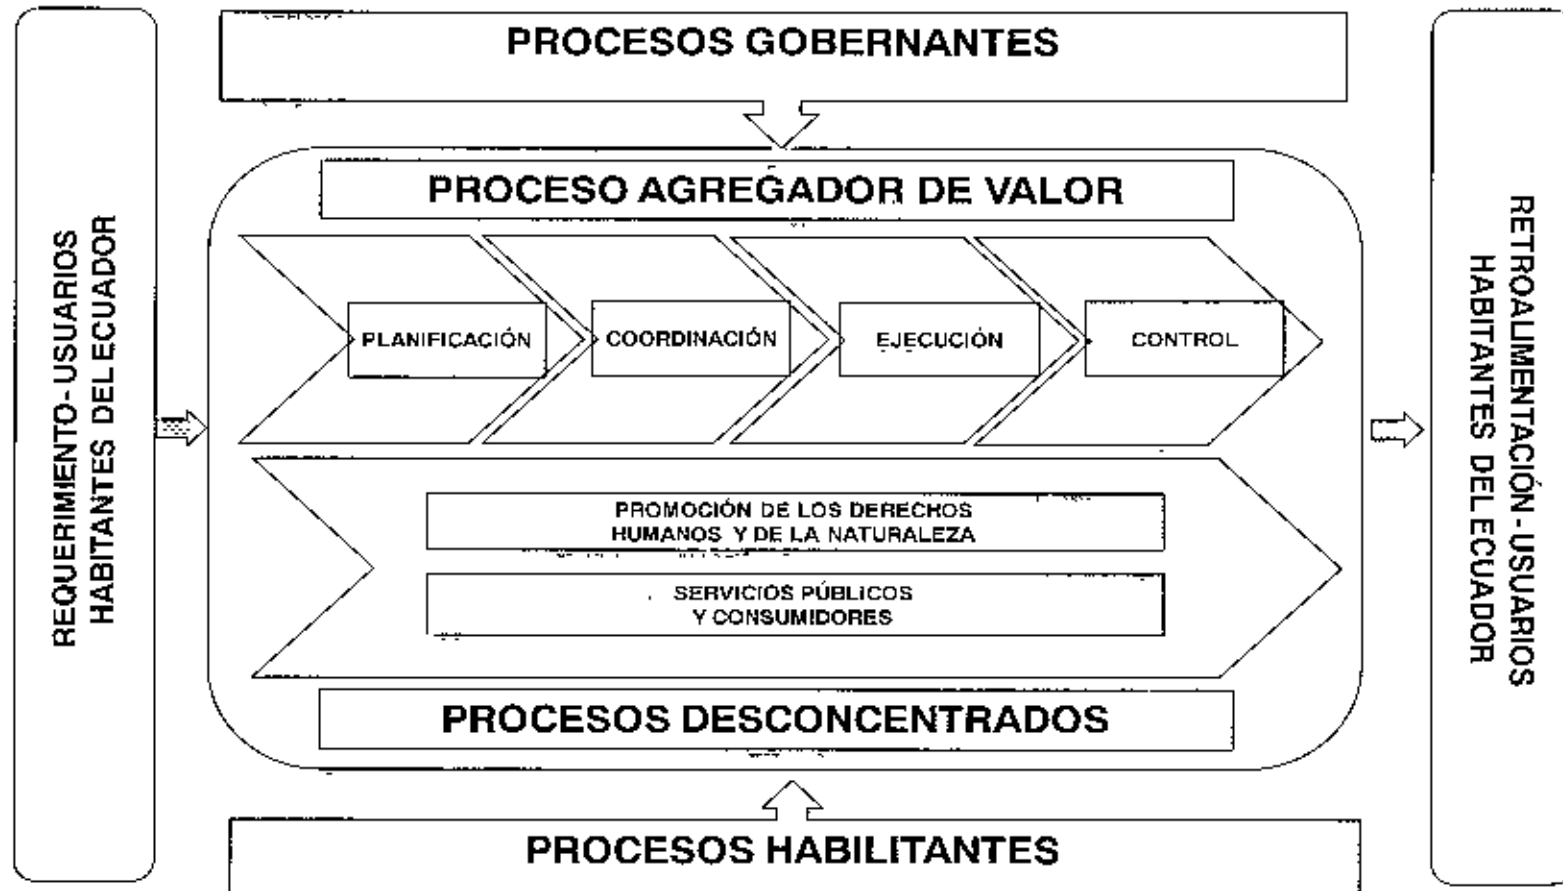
REQUERIMIENTO-USUARIOS HABITANTES DEL ECUADOR

PROCESOS GOBERNANTES

PROCESO AGREGADOR DE VALOR

PLANIFICACIÓN

COORDINACIÓN

EJECUCIÓN

CONTROL

PROMOCIÓN DE LOS DERECHOS HUMANOS Y DE LA NATURALEZA

SERVICIOS PÚBLICOS Y CONSUMIDORES

PROCESOS DESCONCENTRADOS

PROCESOS HABILITANTES

RETROALIMENTACIÓN-USUARIOS HABITANTES DEL ECUADOR